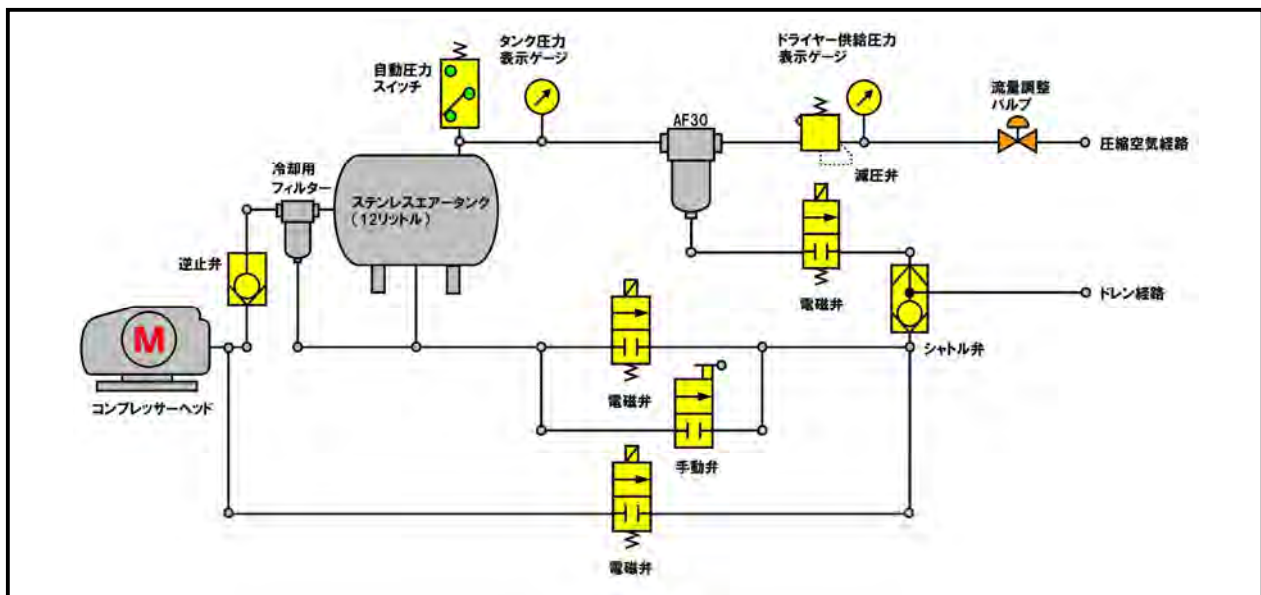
自動圧力
スイッチ

タンク圧力
表示ゲージ

ドライヤー供給圧力
表示ゲージ

流量調整
バルブ

AF30

圧縮空気経路

減圧弁

冷却用
フィルター

ステンレスエアータンク
（12リットル）

逆止弁

電磁弁

ドレン経路

M

シャトル弁

コンプレッサーヘッド

電磁弁

手動弁

電磁弁